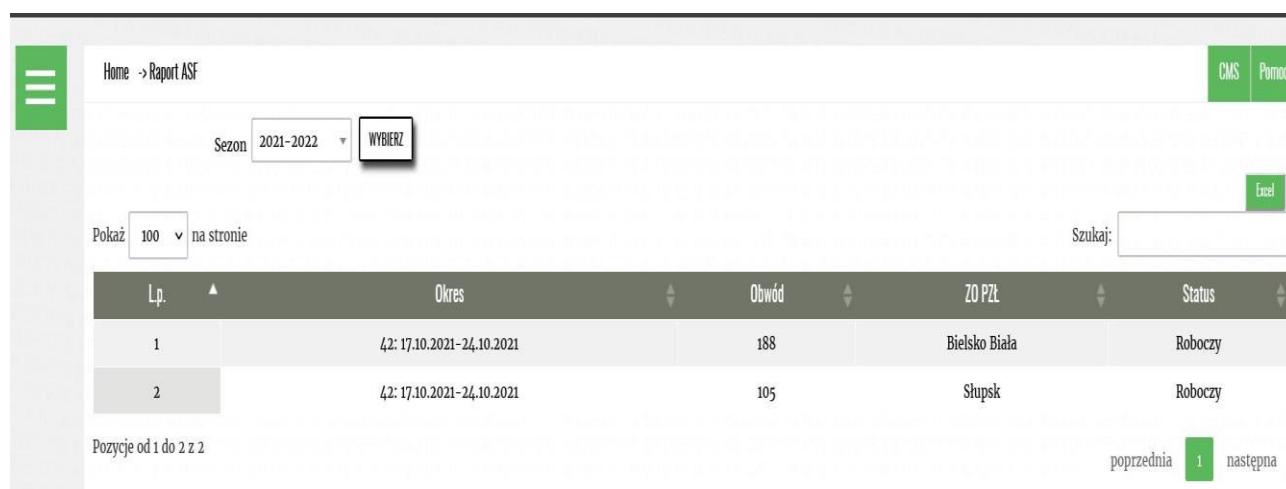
Home -> Raport ASF

CMS Pomo

Sezon 2021-2022 WYBIERZ

Excel

Pokaż 100 na stronie

Szukaj:

| Lp. | Okres | Obwód | ZO PZŁ | Status |
|---|---|---|---|---|
| 1 | 42: 17.10.2021-24.10.2021 | 188 | Bielsko Biała | Roboczy |
| 2 | 42: 17.10.2021-24.10.2021 | 105 | Słupsk | Roboczy |

Pozycje od 1 do 2 z 2

poprzednia 1 następna